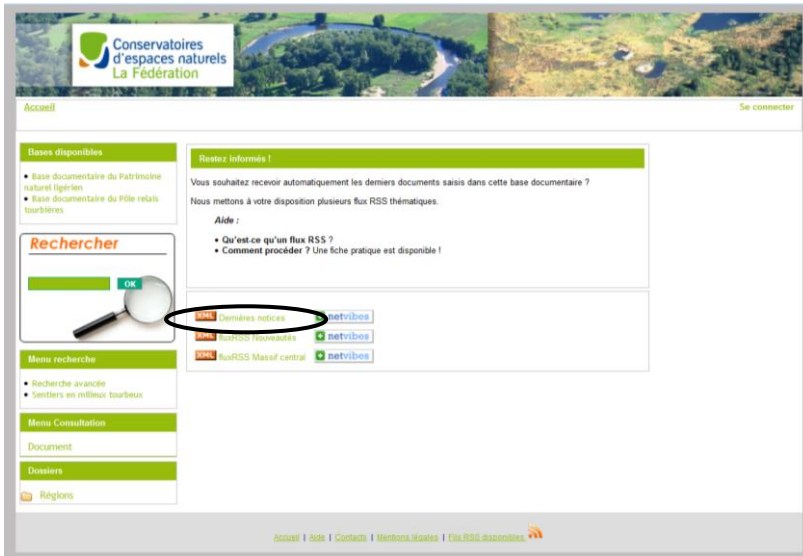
Conservatoires d'espaces naturels La Fédération

Accueil

Se connecter

Bases disponibles

• Base documentaire du Patrimoine naturel ligérien
• Base documentaire du Pôle relais tourbières

Rechercher

OK

Menu recherche

• Recherche avancée
• Sentiers en milieux tourbeux

Menu Consultation

Document

Dossiers

Régions

Restez informés !

Vous souhaitez recevoir automatiquement les derniers documents saisis dans cette base documentaire ?

Nous mettons à votre disposition plusieurs flux RSS thématiques.

Aide :

• Qu'est-ce qu'un flux RSS ?
• Comment procéder ? Une fiche pratique est disponible !

XML Dernières notices netvibes
XML fluxRSS Nouveautés netvibes
XML fluxRSS Massif central netvibes

Accueil | Aide | Contacts | Mentions légales | Flux RSS disponibles